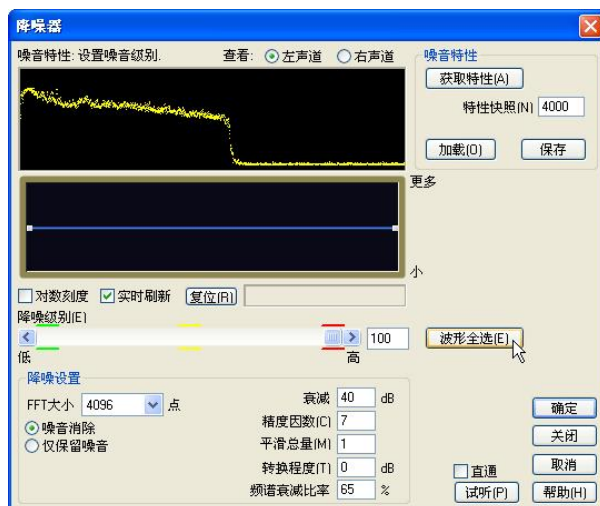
降噪器

噪音特性: 设置噪音级别.

查看: 左声道 右声道

噪音特性

获取特性(A)

特性快照(N) 4000

加载(O)

保存

更多

小

对数刻度

实时刷新

复位(R)

降噪级别(E)

100

低

高

波形全选(E)

降噪设置

FFT大小 4096 点

噪音消除

仅保留噪音

衰减 40 dB

精度因数(C) 7

平滑总量(M) 1

转换程度(T) 0 dB

频谱衰减比率 65 %

直通

试听(P)

确定

关闭

取消

帮助(H)